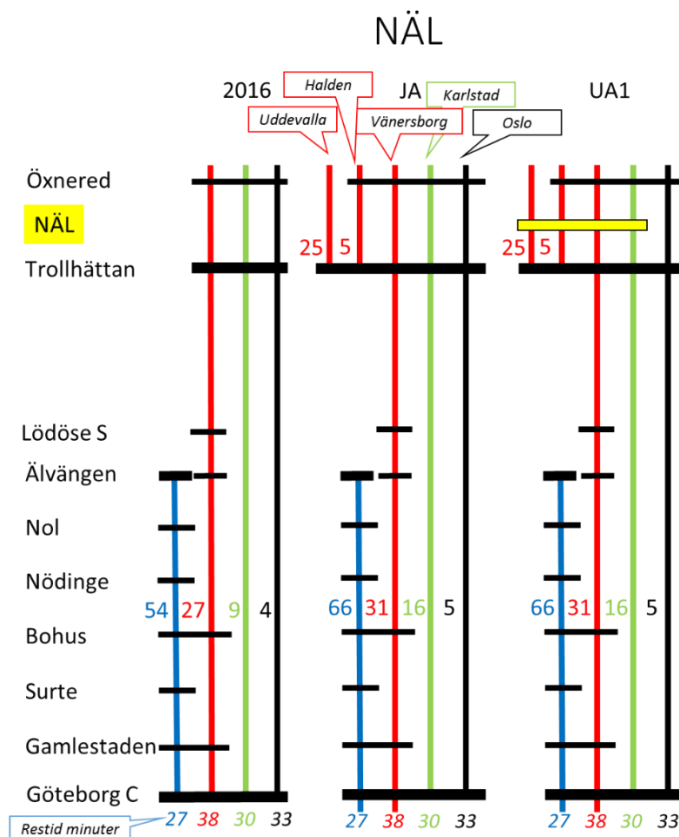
NÄL

2016

JA

UA1

Halden

Uddevalla

Vänersborg

Karlstad

Oslo

Öxnered

NÄL

Trollhättan

25 5

25 5

Lödöse S

Älvängen

Nol

Nödinge

54 27 9 4

66 31 16 5

66 31 16 5

Bohus

Surte

Gamlestaden

Göteborg C

Restid minuter

27 38 30 33

27 38 30 33

27 38 30 33